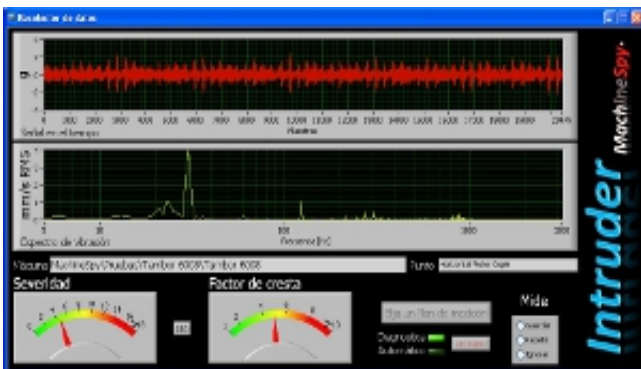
Resultados de datos

0
100
200
300
400
500
600
700
800
900
1000
1100
1200
1300
1400
1500
1600
1700
1800
1900
2048
Señal en el tiempo
Muestras

mm/s RMS
Espectro de vibración
Frecuencia [Hz]
10
100
1000
2000

Máquina
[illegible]
Punto
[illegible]

Severidad
Factor de cresta
Elija un Plan de medición
Diagnóstico
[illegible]
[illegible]
Mida
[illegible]
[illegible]
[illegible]

Intruder
MachineSpy